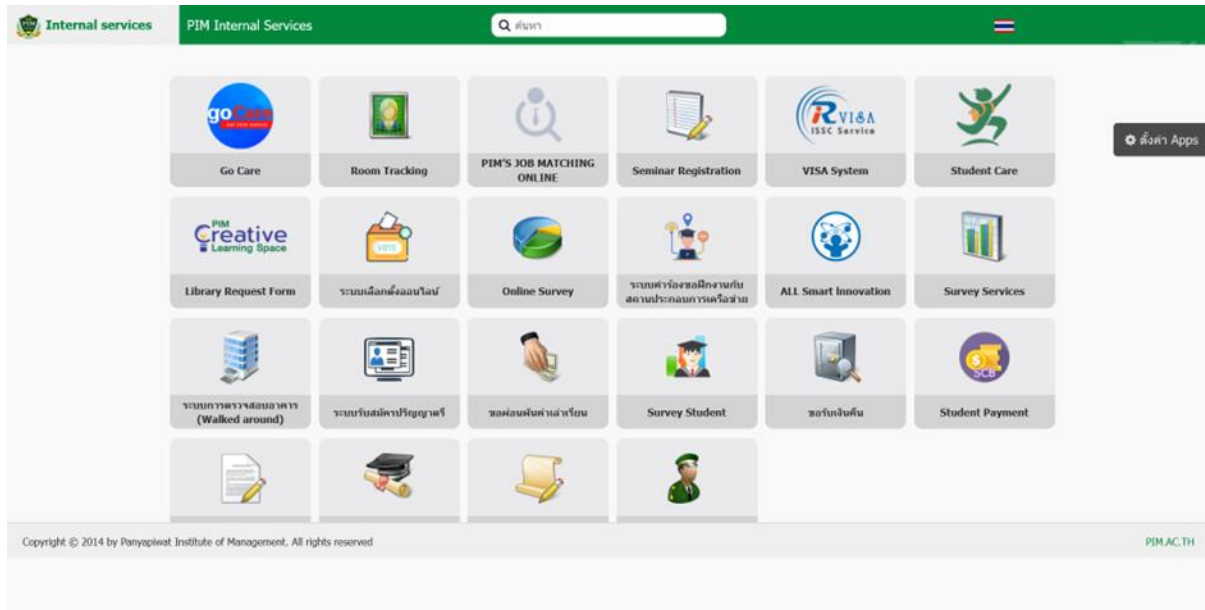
Internal services

PIM Internal Services

ค้นหา

ตั้งค่า Apps

goCare

Go Care

Room Tracking

PIM'S JOB MATCHING ONLINE

Seminar Registration

VISA ISSC Service

VISA System

Student Care

PIM Creative Learning Space

Library Request Form

VOTE

ระบบเลือกตั้งออนไลน์

Online Survey

ระบบคำร้องขอฝึกงานกับสถานประกอบการเครือข่าย

ALL Smart Innovation

Survey Services

ระบบการตรวจสอบอาคาร (Walked around)

ระบบรับสมัครปริญญาตรี

ขอผ่อนผันค่าเล่าเรียน

Survey Student

ขอรับเงินคืน

SCB

Student Payment

Copyright © 2014 by Panyapiwat Institute of Management. All rights reserved

PIM.AC.TH